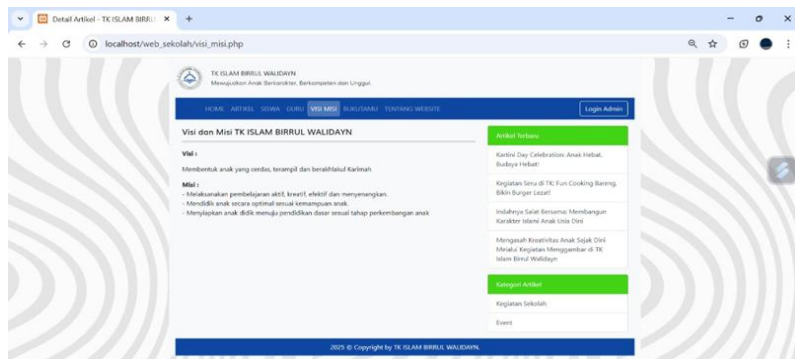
Detail Artikel - TK ISLAM BIRRU ×

localhost/web_sekolah/visi_misi.php

TK ISLAM BIRRUL WALIDAYN
Mewujudkan Anak Berkarakter, Berkompeten dan Unggul

HOME ARTIKEL SISWA GURU VISI MISI BUKU TAMU TENTANG WEBSITE

Login Admin

Visi dan Misi TK ISLAM BIRRUL WALIDAYN

Visi :

Membentuk anak yang cerdas, terampil dan berakhlakul Karimah

Misi :
- Melaksanakan pembelajaran aktif, kreatif, efektif dan menyenangkan.
- Mendidik anak secara optimal sesuai kemampuan anak.
- Menyiapkan anak didik menuju pendidikan dasar sesuai tahap perkembangan anak

Artikel Terbaru

Kartini Day Celebration: Anak Hebat, Budaya Hebat!

Kegiatan Seru di TK: Fun Cooking Bareng, Bikin Burger Lezat!

Indahnya Salat Bersama: Membangun Karakter Islami Anak Usia Dini

Mengasah Kreativitas Anak Sejak Dini Melalui Kegiatan Menggambar di TK Islam Birrul Walidayn

Kategori Artikel

Kegiatan Sekolah

Event

2025 © Copyright by TK ISLAM BIRRUL WALIDAYN.